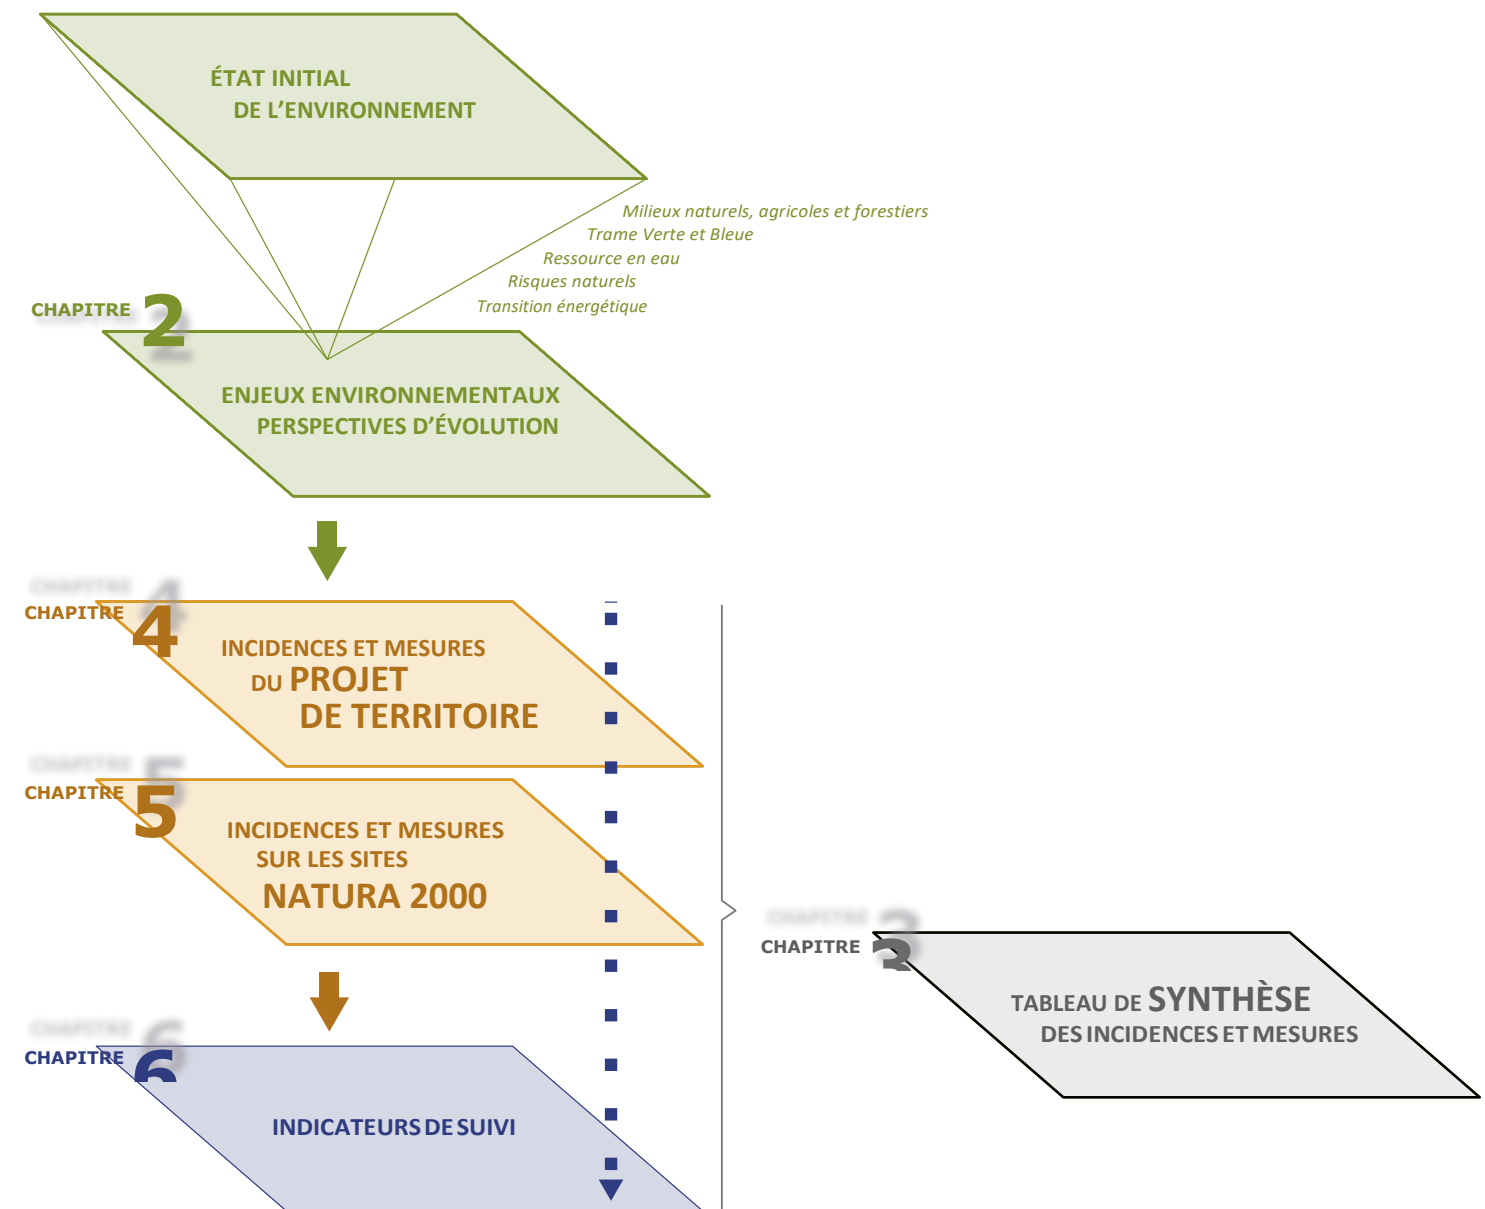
ÉTAT INITIAL
DE L'ENVIRONNEMENT

Milieux naturels, agricoles et forestiers
Trame Verte et Bleue
Ressource en eau
Risques naturels
Transition énergétique

CHAPITRE 2

ENJEUX ENVIRONNEMENTAUX
PERSPECTIVES D'ÉVOLUTION

CHAPITRE 4

INCIDENCES ET MESURES
DU PROJET
DE TERRITOIRE

CHAPITRE 5

INCIDENCES ET MESURES
SUR LES SITES
NATURA 2000

CHAPITRE 3

TABLEAU DE SYNTHÈSE
DES INCIDENCES ET MESURES

CHAPITRE 6

INDICATEURS DE SUIVI